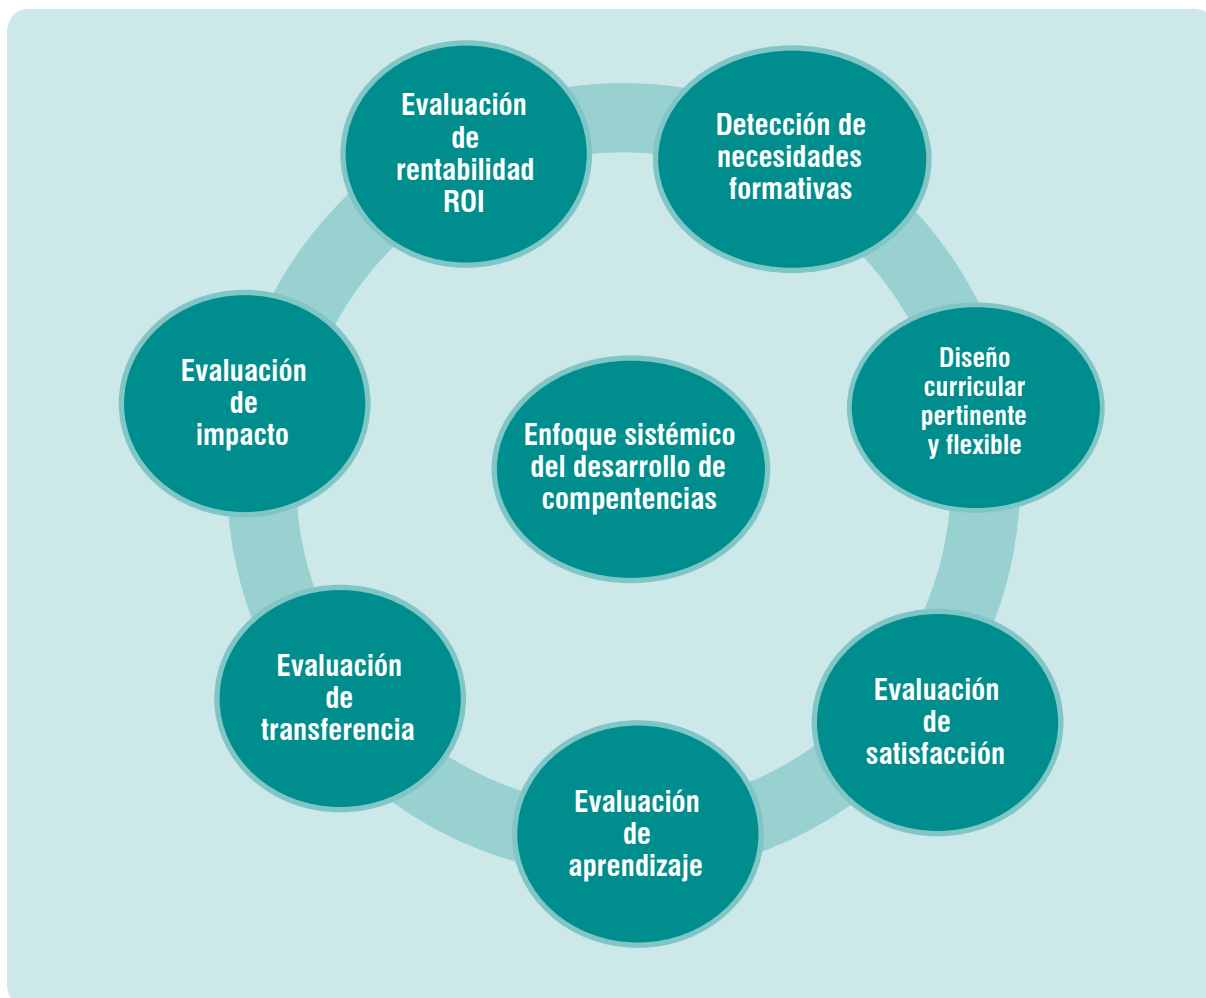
Enfoque sistémico del desarrollo de compentencias

Detección de necesidades formativas

Diseño curricular pertinente y flexible

Evaluación de satisfacción

Evaluación de aprendizaje

Evaluación de transferencia

Evaluación de impacto

Evaluación de rentabilidad ROI